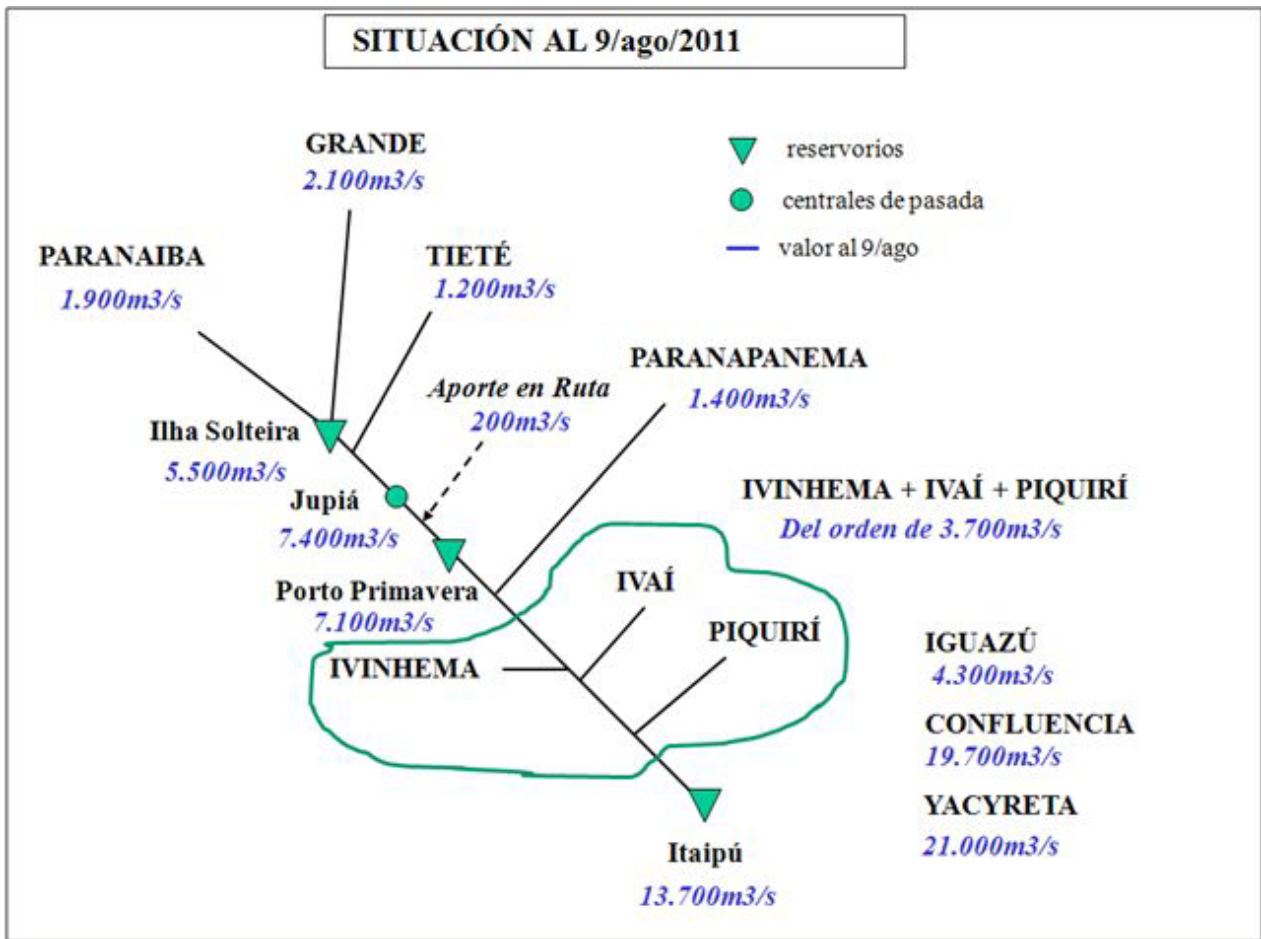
SITUACIÓN AL 9/ago/2011

reservorios
centrales de pasada
valor al 9/ago

GRANDE
2.100m3/s

PARANAIBA
1.900m3/s

TIETÉ
1.200m3/s

PARANAPANEMA
1.400m3/s

Aporte en Ruta
200m3/s

Ilha Solteira
5.500m3/s

Jupiá
7.400m3/s

IVINHEMA + IVAÍ + PIQUIRÍ
Del orden de 3.700m3/s

Porto Primavera
7.100m3/s

IVAÍ

PIQUIRÍ

IVINHEMA

IGUAZÚ
4.300m3/s

CONFLUENCIA
19.700m3/s

YACYRETA
21.000m3/s

Itaipú
13.700m3/s